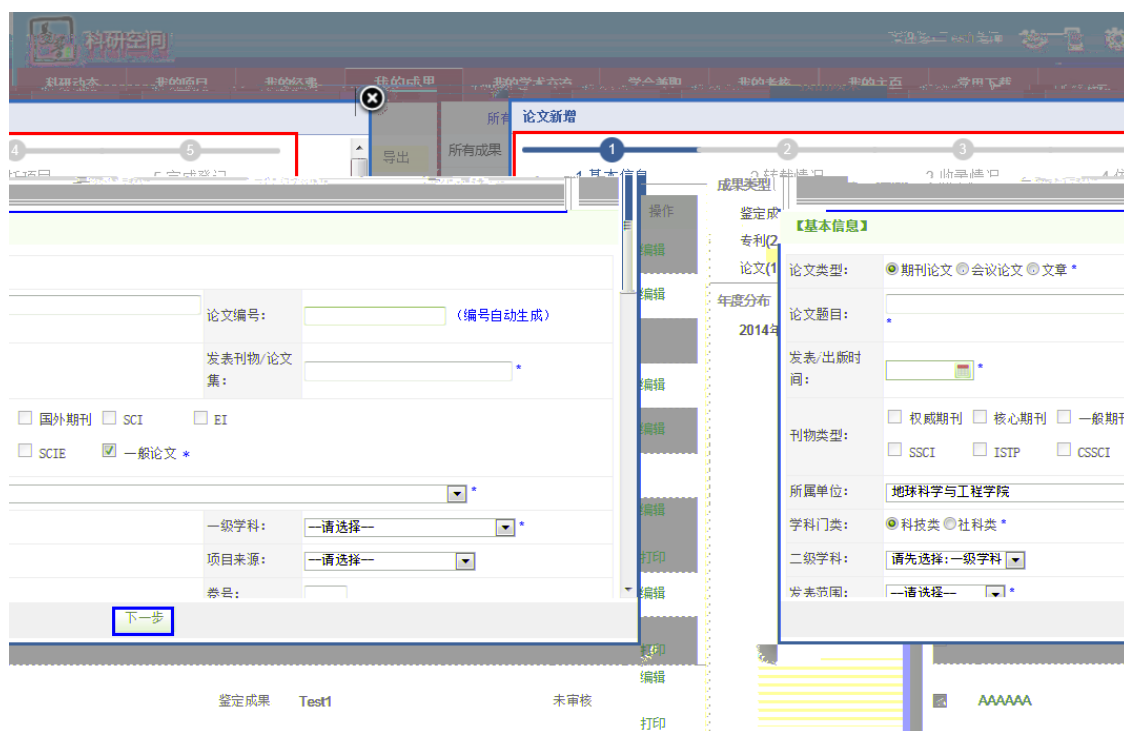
科研空间

我的成果

所有

导出

所有成果

论文新增

1 基本信息

2

3

4

5

成果类型

操作

鉴定成

编辑

专利(2

论文(1

编辑

年度分布

2014年

编辑

编辑

编辑

打印

编辑

打印

编辑

打印

【基本信息】

| | |
|---|---|
| 论文类型: | ◉期刊论文 ◎会议论文 ◎文章 * |
| 论文题目: | * |
| 发表/出版时间: | * |
| 刊物类型: | ☐ 权威期刊 ☐ 核心期刊 ☐ 一般期刊 ☐ SSCI ☐ ISTP ☐ CSSCI |
| 所属单位: | 地球科学与工程学院 |
| 学科门类: | ◉科技类 ◎社科类 * |
| 二级学科: | 请先选择:一级学科 |
| 发表范围: | --请选择-- * |

论文编号: (编号自动生成)

发表刊物/论文集: *

☐ 国外期刊 ☐ SCI ☐ EI

☐ SCIE ☑ 一般论文 *

一级学科: --请选择-- *

项目来源: --请选择--

卷号:

下一步

鉴定成果 Test1 未审核

AAAAAA